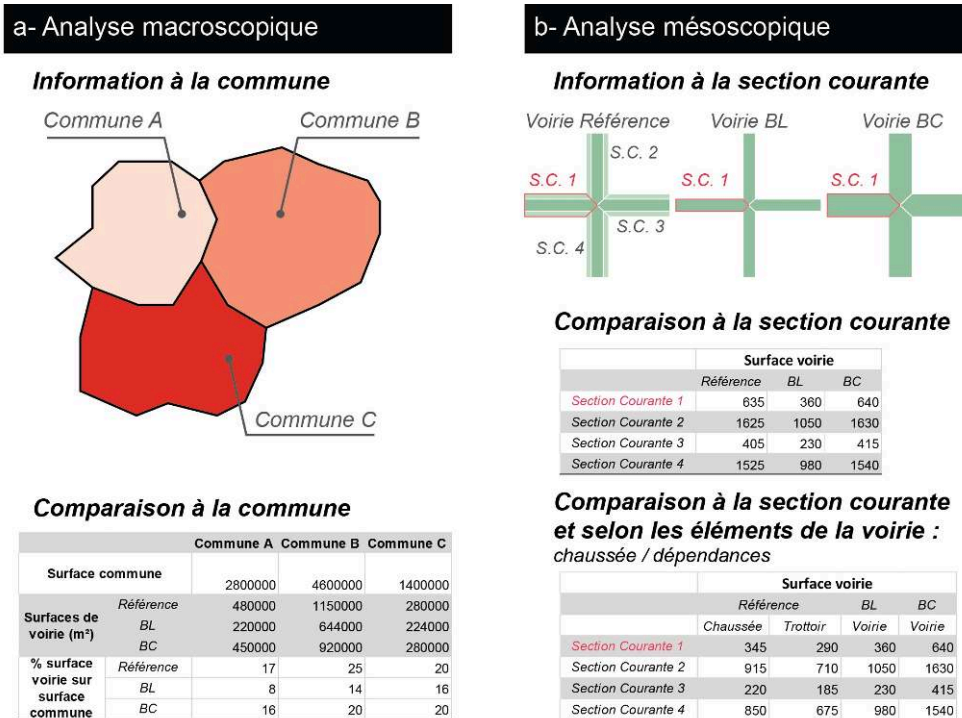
a- Analyse macroscopique

Information à la commune

Commune A

Commune B

Commune C

Comparaison à la commune

| | | Commune A | Commune B | Commune C |
|---|---|---|---|---|
| Surface commune | | 2800000 | 4600000 | 1400000 |
| Surfaces de voirie (m²) | Référence | 480000 | 1150000 | 280000 |
| | BL | 220000 | 644000 | 224000 |
| | BC | 450000 | 920000 | 280000 |
| % surface voirie sur surface commune | Référence | 17 | 25 | 20 |
| | BL | 8 | 14 | 16 |
| | BC | 16 | 20 | 20 |

b- Analyse mésoscopique

Information à la section courante

Voirie Référence

Voirie BL

Voirie BC

S.C. 1

S.C. 2

S.C. 3

S.C. 4

S.C. 1

S.C. 1

Comparaison à la section courante

| | Surface voirie | | |
|---|---|---|---|
| | Référence | BL | BC |
| Section Courante 1 | 635 | 360 | 640 |
| Section Courante 2 | 1625 | 1050 | 1630 |
| Section Courante 3 | 405 | 230 | 415 |
| Section Courante 4 | 1525 | 980 | 1540 |

Comparaison à la section courante et selon les éléments de la voirie :
chaussée / dépendances

| | Surface voirie | | | |
|---|---|---|---|---|
| | Référence | | BL | BC |
| | Chaussée | Trottoir | Voirie | Voirie |
| Section Courante 1 | 345 | 290 | 360 | 640 |
| Section Courante 2 | 915 | 710 | 1050 | 1630 |
| Section Courante 3 | 220 | 185 | 230 | 415 |
| Section Courante 4 | 850 | 675 | 980 | 1540 |